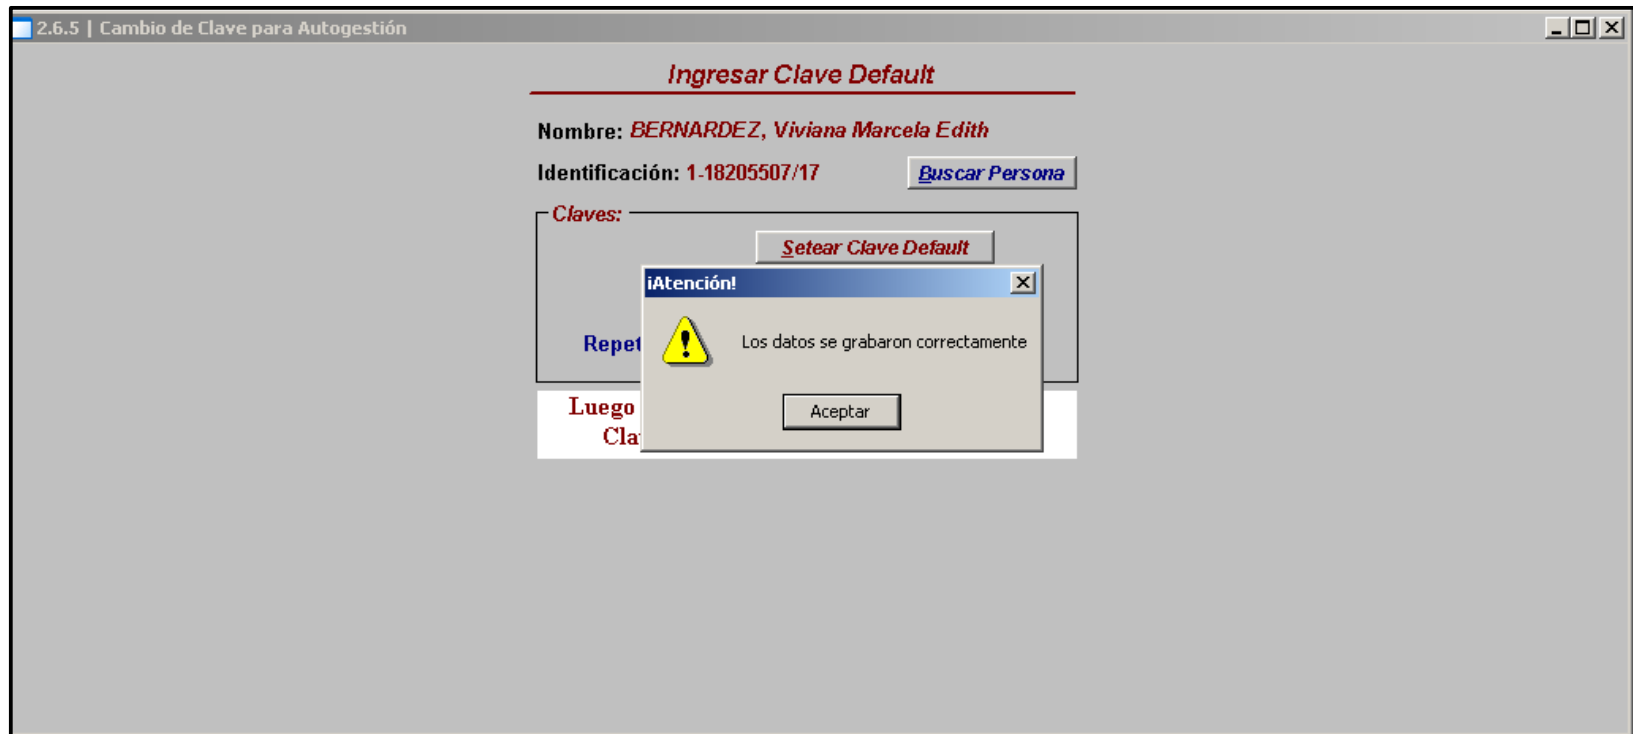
2.6.5 | Cambio de Clave para Autogestión

Ingresar Clave Default

Nombre: BERNARDEZ, Viviana Marcela Edith

Identificación: 1-18205507/17

Buscar Persona

Claves:

Setear Clave Default

Repet

Luego

Cla

¡Atención!

Los datos se grabaron correctamente

Aceptar